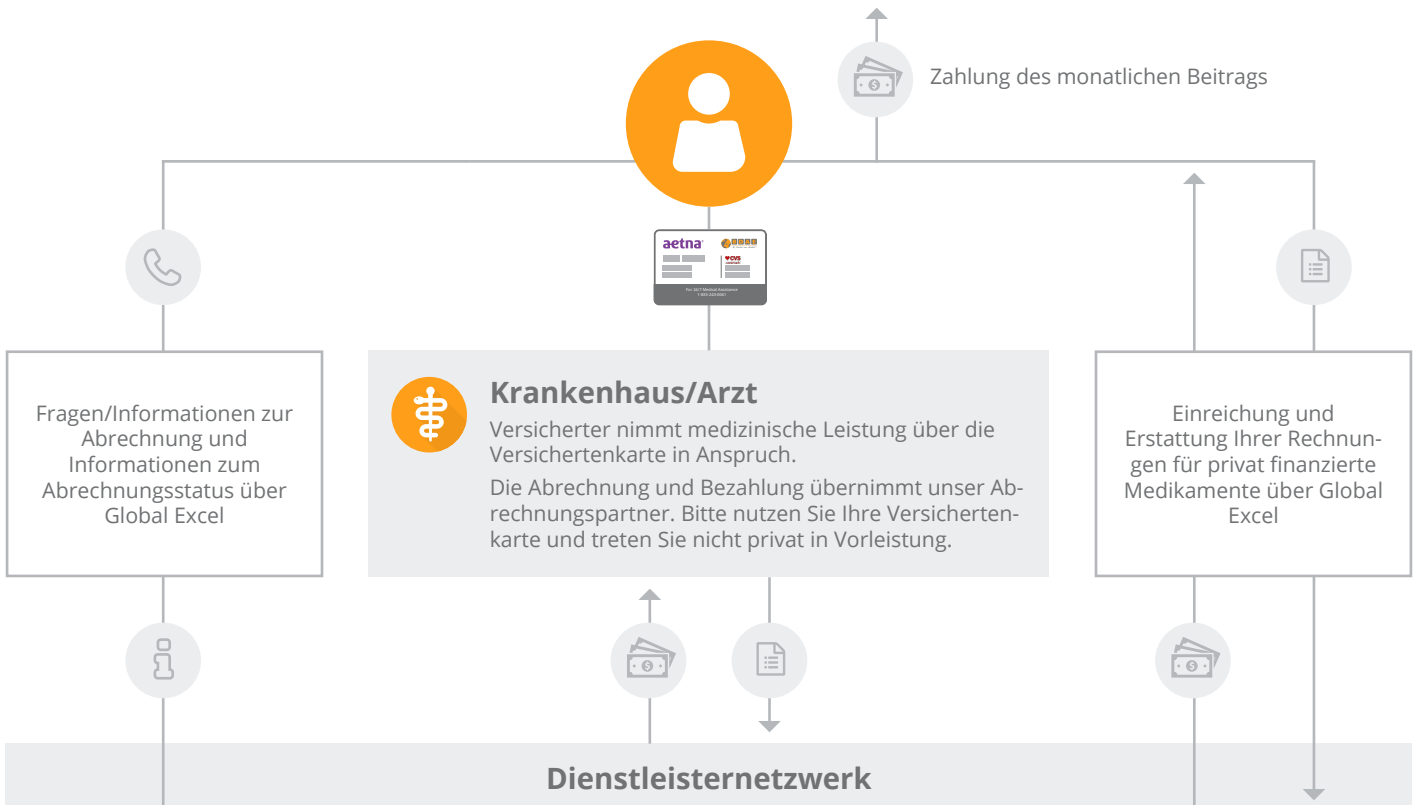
Zahlung des monatlichen Beitrags

aetna

Fragen/Informationen zur Abrechnung und Informationen zum Abrechnungsstatus über Global Excel

Krankenhaus/Arzt

Versicherter nimmt medizinische Leistung über die Versichertenkarte in Anspruch.

Die Abrechnung und Bezahlung übernimmt unser Abrechnungspartner. Bitte nutzen Sie Ihre Versichertenkarte und treten Sie nicht privat in Vorleistung.

Einreichung und Erstattung Ihrer Rechnungen für privat finanzierte Medikamente über Global Excel

Dienstleisternetzwerk